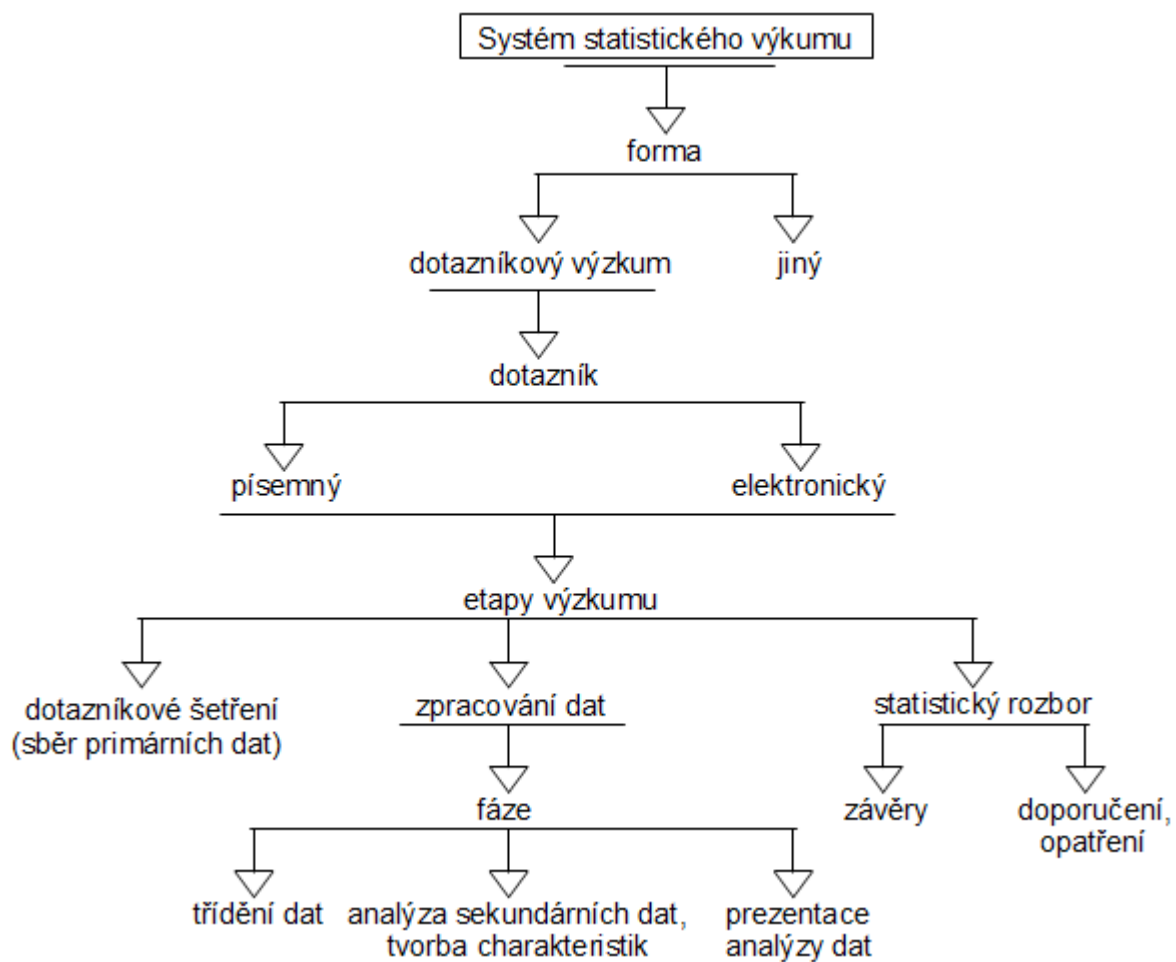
Systém statistického výkumu

forma

dotazníkový výzkum

jiný

dotazník

písemný

elektronický

etapy výzkumu

dotazníkové šetření (sběr primárních dat)

zpracování dat

statistický rozbor

fáze

závěry

doporučení, opatření

třídění dat

analýza sekundárních dat, tvorba charakteristik

prezentace analýzy dat